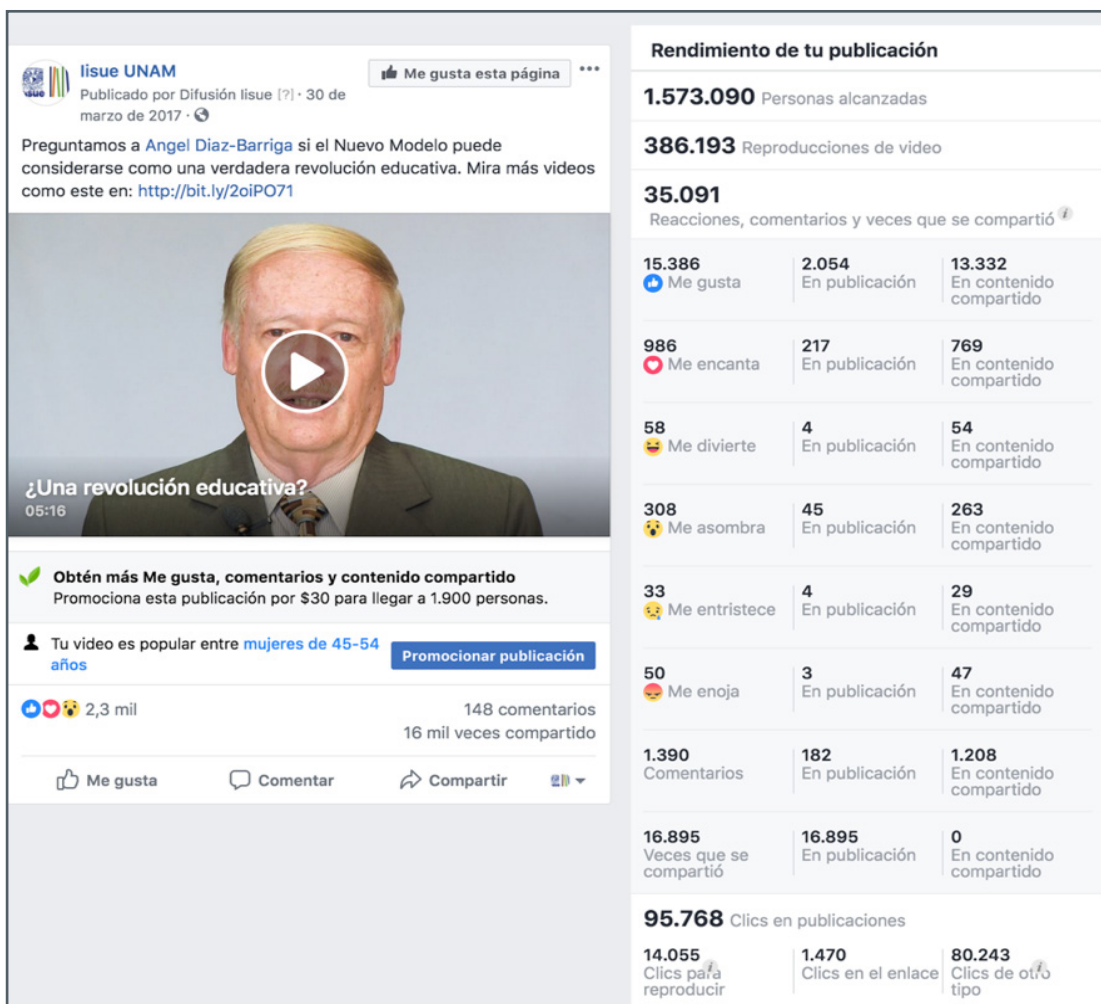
Iisue UNAM
Publicado por Difusión Iisue [?] · 30 de marzo de 2017 ·

Me gusta esta página

Preguntamos a Angel Diaz-Barriga si el Nuevo Modelo puede considerarse como una verdadera revolución educativa. Mira más videos como este en: http://bit.ly/2oiPO71

¿Una revolución educativa?
05:16

Obtén más Me gusta, comentarios y contenido compartido
Promociona esta publicación por $30 para llegar a 1.900 personas.

Tu video es popular entre mujeres de 45-54 años

Promocionar publicación

2,3 mil

148 comentarios
16 mil veces compartido

Me gusta Comentar Compartir

Rendimiento de tu publicación

1.573.090 Personas alcanzadas

386.193 Reproducciones de video

35.091
Reacciones, comentarios y veces que se compartió

| | | |
|---|---|---|
| 15.386 Me gusta | 2.054 En publicación | 13.332 En contenido compartido |
| 986 Me encanta | 217 En publicación | 769 En contenido compartido |
| 58 Me divierte | 4 En publicación | 54 En contenido compartido |
| 308 Me asombra | 45 En publicación | 263 En contenido compartido |
| 33 Me entristece | 4 En publicación | 29 En contenido compartido |
| 50 Me enoja | 3 En publicación | 47 En contenido compartido |
| 1.390 Comentarios | 182 En publicación | 1.208 En contenido compartido |
| 16.895 Veces que se compartió | 16.895 En publicación | 0 En contenido compartido |

95.768 Clics en publicaciones

| | | |
|---|---|---|
| 14.055 Clics para reproducir | 1.470 Clics en el enlace | 80.243 Clics de otro tipo |